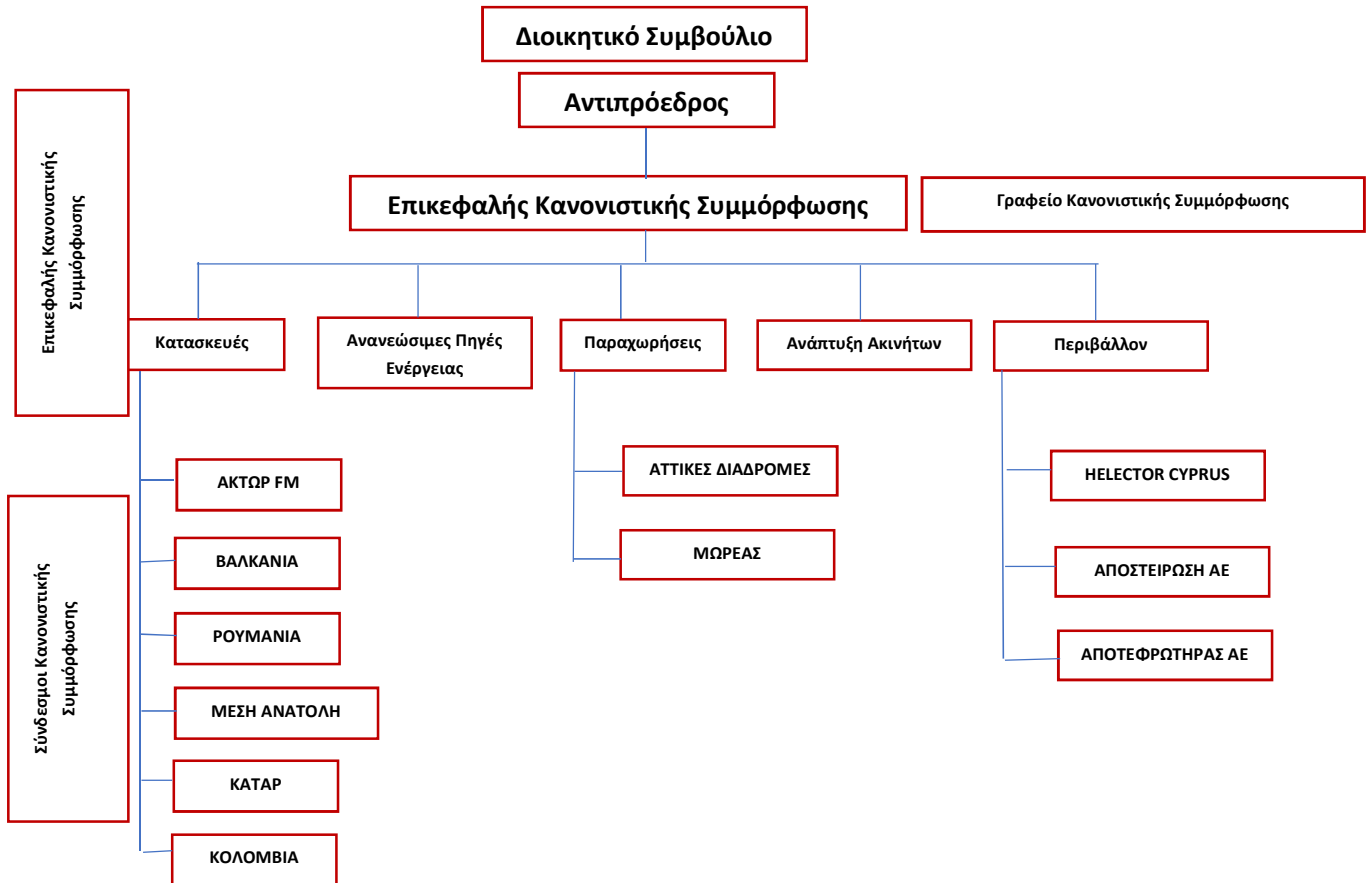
Διοικητικό Συμβούλιο

Αντιπρόεδρος

Επικεφαλής Κανονιστικής Συμμόρφωσης

Γραφείο Κανονιστικής Συμμόρφωσης

Επικεφαλής Κανονιστικής Συμμόρφωσης

Κατασκευές

Ανανεώσιμες Πηγές Ενέργειας

Παραχωρήσεις

Ανάπτυξη Ακινήτων

Περιβάλλον

Σύνδεσμοι Κανονιστικής Συμμόρφωσης

ΑΚΤΩΡ FM

ΒΑΛΚΑΝΙΑ

ΡΟΥΜΑΝΙΑ

ΜΕΣΗ ΑΝΑΤΟΛΗ

ΚΑΤΑΡ

ΚΟΛΟΜΒΙΑ

ΑΤΤΙΚΕΣ ΔΙΑΔΡΟΜΕΣ

ΜΩΡΕΑΣ

HELECTOR CYPRUS

ΑΠΟΣΤΕΙΡΩΣΗ ΑΕ

ΑΠΟΤΕΦΡΩΤΗΡΑΣ ΑΕ